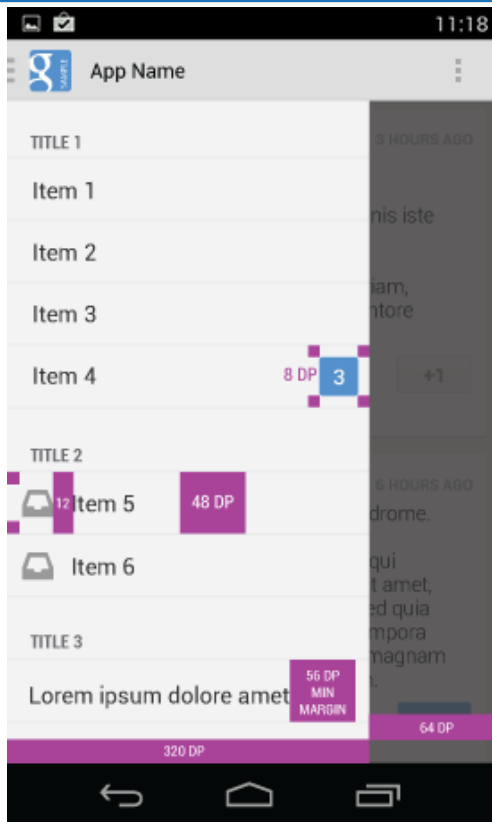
11:18

App Name

TITLE 1

Item 1

Item 2

Item 3

Item 4

8 DP

3

TITLE 2

12

Item 5

48 DP

Item 6

TITLE 3

Lorem ipsum dolore amet

56 DP MIN MARGIN

320 DP

3 HOURS AGO

nis iste

iam, ntore

+1

6 HOURS AGO

drome.

qui t amet, ed quia mpora magnam

64 DP